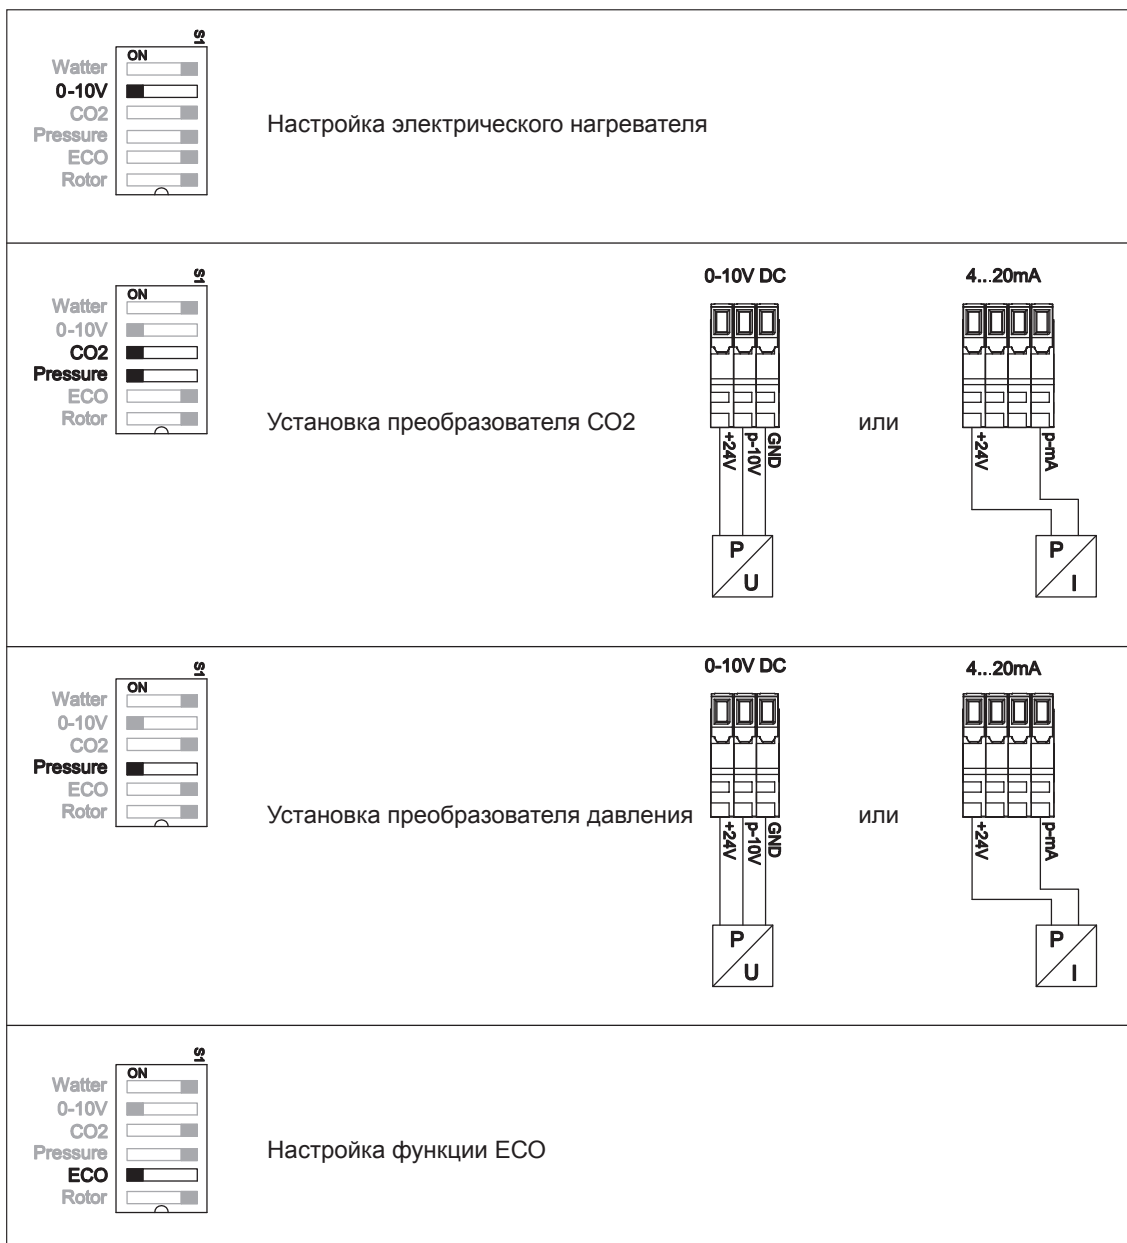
S1
ON
Watter
0-10V
CO2
Pressure
ECO
Rotor

Настройка электрического нагревателя

S1
ON
Watter
0-10V
CO2
Pressure
ECO
Rotor

Установка преобразователя CO2

0-10V DC
+24V
p-10V
GND
P
U

или

4...20mA
+24V
p-mA
P
I

S1
ON
Watter
0-10V
CO2
Pressure
ECO
Rotor

Установка преобразователя давления

0-10V DC
+24V
p-10V
GND
P
U

или

4...20mA
+24V
p-mA
P
I

S1
ON
Watter
0-10V
CO2
Pressure
ECO
Rotor

Настройка функции ECO